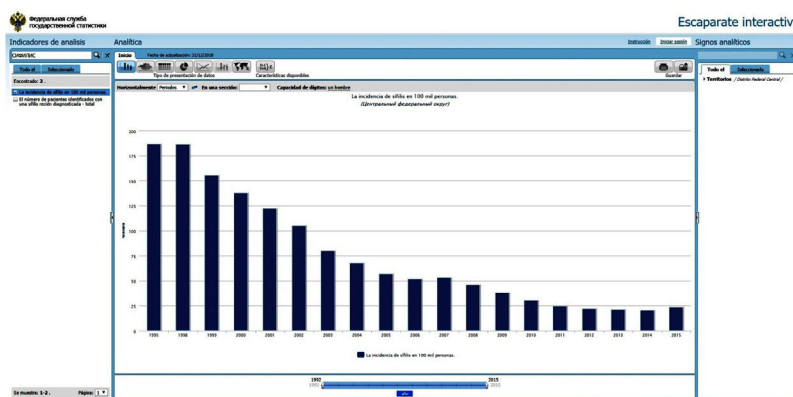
Федеральная служба государственной статистики

Escaparate interactiv

Indicadores de analisis

Analítica

Instrucción

Iniciar sesión

Signos analíticos

СИФИЛИС

Todo el

Seleccionado

Encontrado: 3 .

La incidencia de sífilis en 100 mil personas.

El número de pacientes identificados con una sífilis recién diagnosticada - total

Inicio

Fecha de actualización: 31/12/2018

Tipo de presentación de datos

Características disponibles

Guardar

Horizontalmente: Periodos

En una sección:

Capacidad de dígitos: un hombre

La incidencia de sífilis en 100 mil personas.
(Центральный федеральный округ)

Todo el

Seleccionado

Territorios / Distrito Federal Central /

200
175
150
125
100
75
50
25
0

1995
1998
1999
2000
2001
2002
2003
2004
2005
2006
2007
2008
2009
2010
2011
2012
2013
2014
2015

La incidencia de sífilis en 100 mil personas.

1992
2015
1992
2015
año

Se muestra: 1 - 2 .

Página: 1